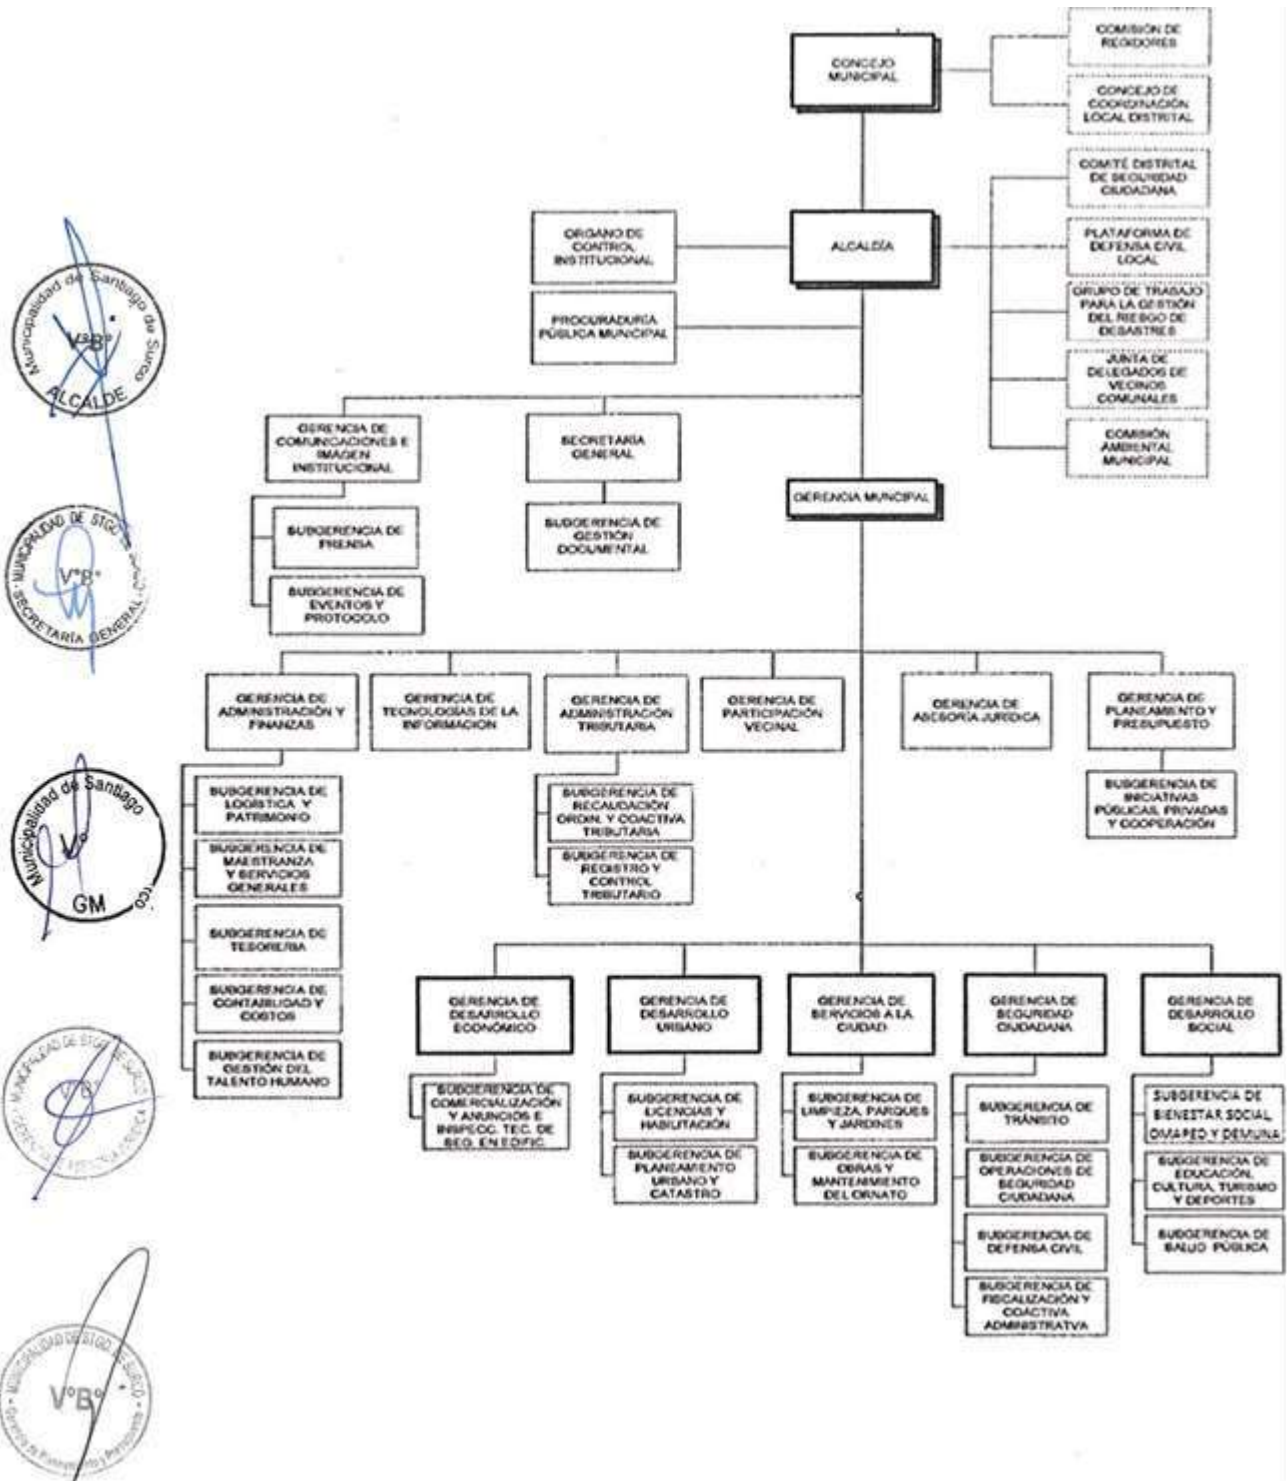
CONCEJO MUNICIPAL

COMISIÓN DE REGIDORES

CONCEJO DE COORDINACIÓN LOCAL DISTRITAL

COMITÉ DISTRITAL DE SEGURIDAD CIUDADANA

ORGANO DE CONTROL INSTITUCIONAL

ALCALDÍA

PLATAFORMA DE DEFENSA CIVIL LOCAL

GRUPO DE TRABAJO PARA LA GESTIÓN DEL RIESGO DE DESASTRES

PROCURADURÍA PÚBLICA MUNICIPAL

JUNTA DE DELEGADOS DE VECINOS COMUNALES

COMISIÓN AMBIENTAL MUNICIPAL

GERENCIA DE COMUNICACIONES E IMAGEN INSTITUCIONAL

SUBGERENCIA DE PRENSA

SUBGERENCIA DE EVENTOS Y PROTOCOLO

SECRETARÍA GENERAL

SUBGERENCIA DE GESTIÓN DOCUMENTAL

GERENCIA MUNICIPAL

GERENCIA DE ADMINISTRACIÓN Y FINANZAS

SUBGERENCIA DE LOGÍSTICA Y PATRIMONIO

SUBGERENCIA DE MAESTRANZA Y SERVICIOS GENERALES

SUBGERENCIA DE TESORERÍA

SUBGERENCIA DE CONTABILIDAD Y COSTOS

SUBGERENCIA DE GESTIÓN DEL TALENTO HUMANO

GERENCIA DE TECNOLOGÍAS DE LA INFORMACIÓN

GERENCIA DE ADMINISTRACIÓN TRIBUTARIA

SUBGERENCIA DE RECAUDACIÓN ORDIN. Y COACTIVA TRIBUTARIA

SUBGERENCIA DE REGISTRO Y CONTROL TRIBUTARIO

GERENCIA DE PARTICIPACIÓN VECINAL

GERENCIA DE ASESORÍA JURÍDICA

GERENCIA DE PLANEAMIENTO Y PRESUPUESTO

SUBGERENCIA DE INICIATIVAS PÚBLICAS, PRIVADAS Y COOPERACIÓN

GERENCIA DE DESARROLLO ECONÓMICO

SUBGERENCIA DE COMERCIALIZACIÓN Y ANUNCIOS E INSPECC. TEC. DE SEG. EN EDIFIC.

GERENCIA DE DESARROLLO URBANO

SUBGERENCIA DE LICENCIAS Y HABILITACIÓN

SUBGERENCIA DE PLANEAMIENTO URBANO Y CATASTRO

GERENCIA DE SERVICIOS A LA CIUDAD

SUBGERENCIA DE LIMPIEZA, PARQUES Y JARDINES

SUBGERENCIA DE OBRAS Y MANTENIMIENTO DEL ORNATO

GERENCIA DE SEGURIDAD CIUDADANA

SUBGERENCIA DE TRÁNSITO

SUBGERENCIA DE OPERACIONES DE SEGURIDAD CIUDADANA

SUBGERENCIA DE DEFENSA CIVIL

SUBGERENCIA DE FISCALIZACIÓN Y COACTIVA ADMINISTRATVA

GERENCIA DE DESARROLLO SOCIAL

SUBGERENCIA DE BIENESTAR SOCIAL OMAPED Y DEMUNA

SUBGERENCIA DE EDUCACIÓN, CULTURA, TURISMO Y DEPORTES

SUBGERENCIA DE SALUD PÚBLICA

Municipalidad de Santiago de Surco V°B° ALCALDE

MUNICIPALIDAD DE STGO. DE SURCO V°B° SECRETARÍA GENERAL

Municipalidad de Santiago de Surco V° GM

MUNICIPALIDAD DE STGO. DE SURCO V°B° GERENCIA ASESORÍA JURÍDICA

MUNICIPALIDAD DE STGO. DE SURCO V°B° Gerencia de Planeamiento y Presupuesto